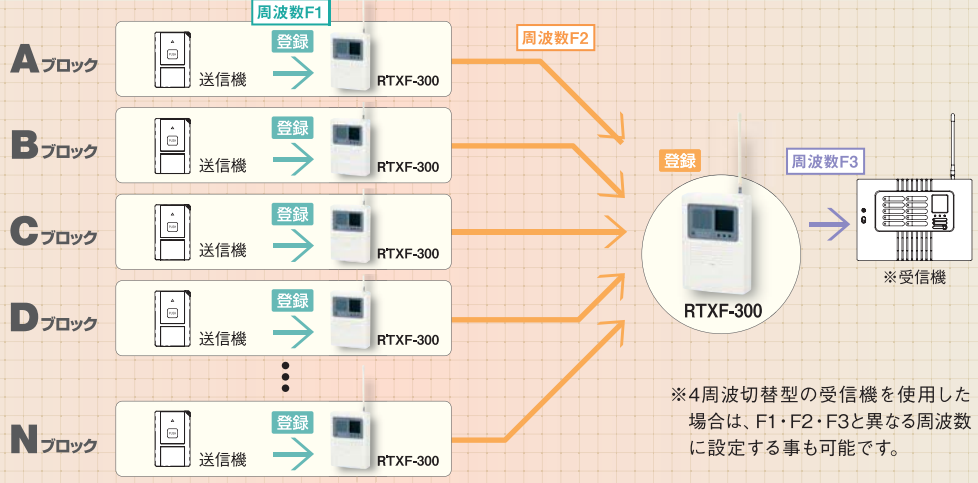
周波数F1

Aブロック
登録
送信機
RTXF-300

周波数F2

Bブロック
登録
送信機
RTXF-300

Cブロック
登録
送信機
RTXF-300

Dブロック
登録
送信機
RTXF-300

Nブロック
登録
送信機
RTXF-300

登録
RTXF-300

周波数F3

※受信機

※4周波切替型の受信機を使用した場合は、F1・F2・F3と異なる周波数に設定する事も可能です。